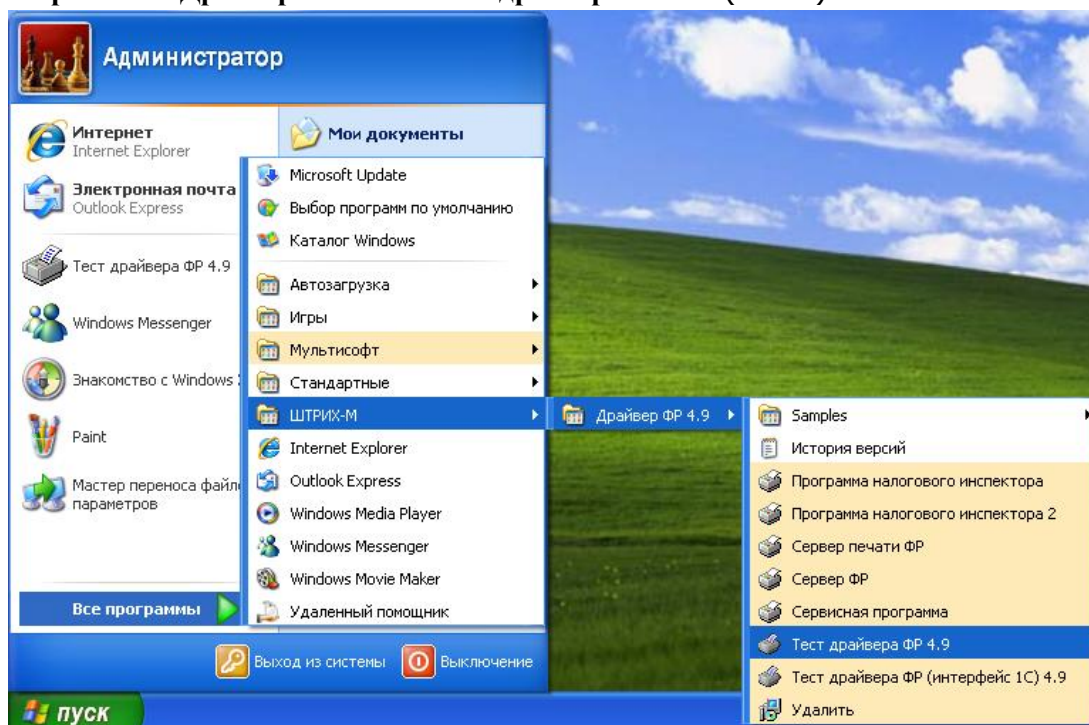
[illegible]

Администратор

Интернет
Internet Explorer

Электронная почта
Outlook Express

Тест драйвера ФР 4.9

Windows Messenger

Знакомство с Windows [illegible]

Paint

Мастер переноса файл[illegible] параметров

Все программы

Мои документы

Microsoft Update
Выбор программ по умолчанию
Каталог Windows
Автозагрузка
Игры
Мультисофт
Стандартные
ШТРИХ-М
Internet Explorer
Outlook Express
Windows Media Player
Windows Messenger
Windows Movie Maker
Удаленный помощник

Драйвер ФР 4.9

Samples
История версий
Программа налогового инспектора
Программа налогового инспектора 2
Сервер печати ФР
Сервер ФР
Сервисная программа
Тест драйвера ФР 4.9
Тест драйвера ФР (интерфейс 1С) 4.9
Удалить

Выход из системы
Выключение

пуск